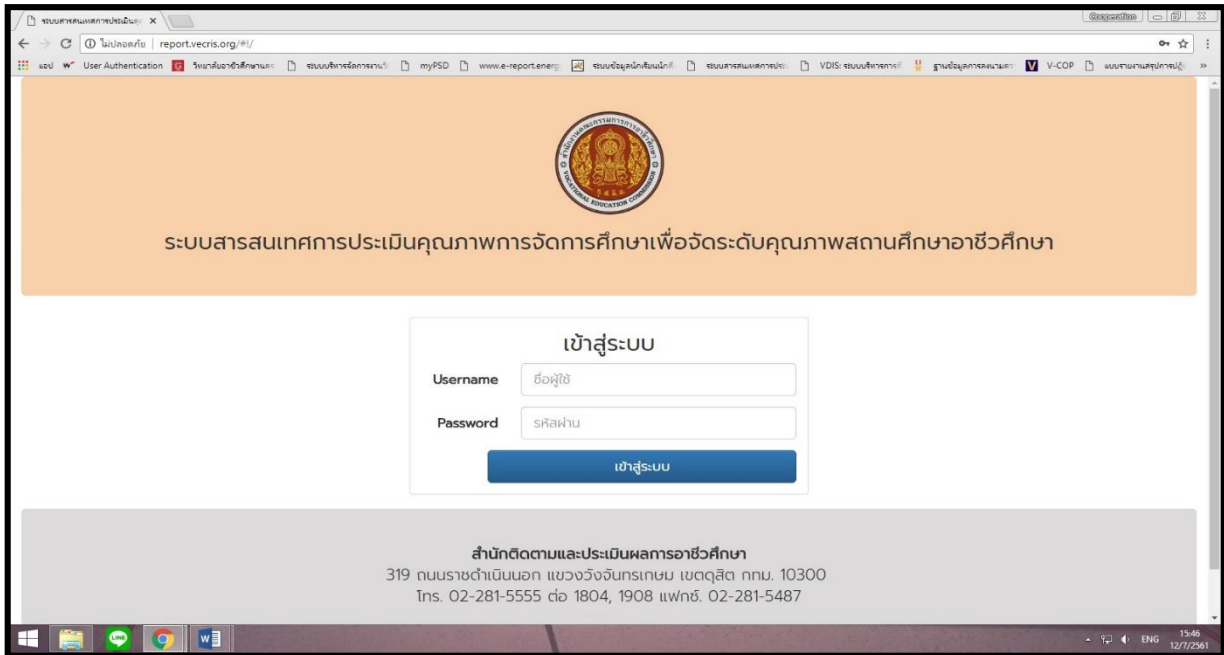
ระบบสารสนเทศการประเมินค ×

Cooperation

ไม่ปลอดภัย | report.vecris.org/#!/

แอป User Authentication วิทยาลัยอาชีวศึกษาเพชร ระบบบริหารจัดการงานวิ myPSD www.e-report.energ ระบบข้อมูลนักเรียนนักศึ ระบบสารสนเทศการประ VDIS: ระบบบริหารการศึ ฐานข้อมูลการลงนามค V-COP แบบรายงานสรุปการปฏิ »

VOCATIONAL EDUCATION COMMISSION

ระบบสารสนเทศการประเมินคุณภาพการจัดการศึกษาเพื่อจัดระดับคุณภาพสถานศึกษาอาชีวศึกษา

เข้าสู่ระบบ

Username ชื่อผู้ใช้

Password รหัสผ่าน

เข้าสู่ระบบ

สำนักติดตามและประเมินผลการอาชีวศึกษา
319 ถนนราชดำเนินนอก แขวงวังจันทรเกษม เขตดุสิต กทม. 10300
โทร. 02-281-5555 ต่อ 1804, 1908 แฟกซ์. 02-281-5487

ENG 15:46 12/7/2561